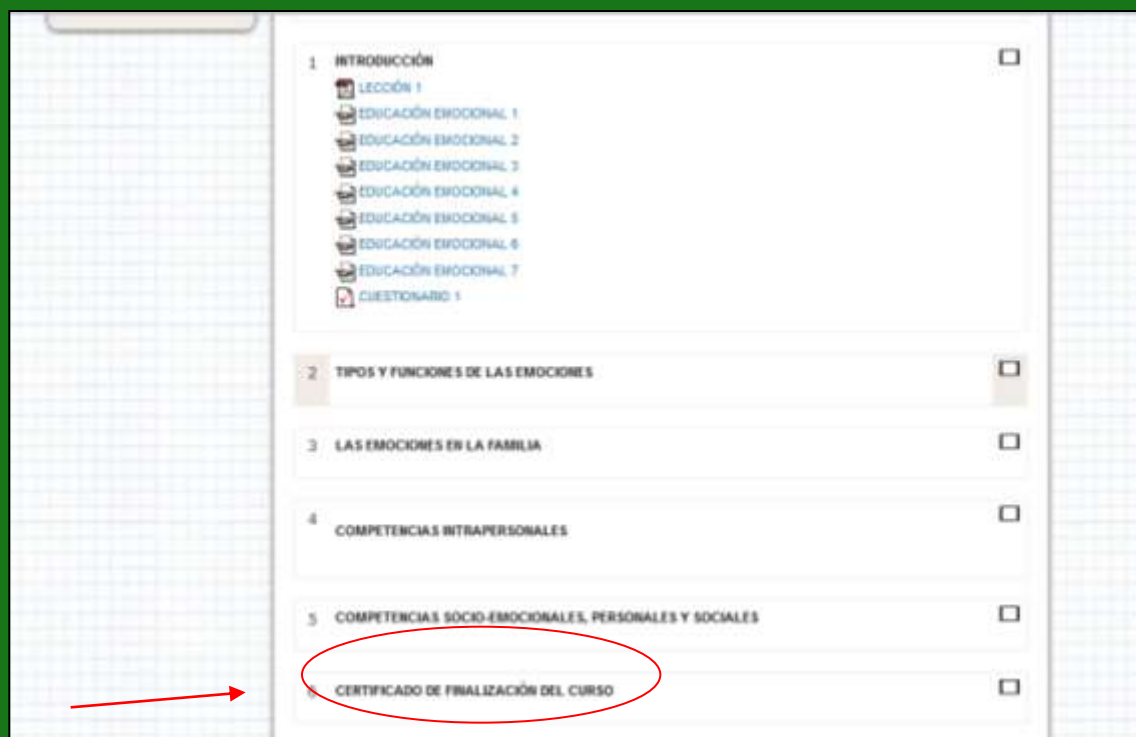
1 INTRODUCCIÓN

LECCIÓN 1

EDUCACIÓN EMOCIONAL 1

EDUCACIÓN EMOCIONAL 2

EDUCACIÓN EMOCIONAL 3

EDUCACIÓN EMOCIONAL 4

EDUCACIÓN EMOCIONAL 5

EDUCACIÓN EMOCIONAL 6

EDUCACIÓN EMOCIONAL 7

CUESTIONARIO 1

2 TIPOS Y FUNCIONES DE LAS EMOCIONES

3 LAS EMOCIONES EN LA FAMILIA

4 COMPETENCIAS INTRAPERSONALES

5 COMPETENCIAS SOCIO-EMOCIONALES, PERSONALES Y SOCIALES

6 CERTIFICADO DE FINALIZACIÓN DEL CURSO